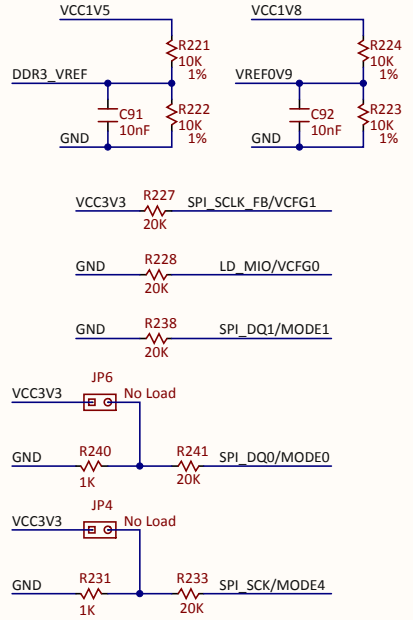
VCC1V5
R221
10K
1%
DDR3_VREF
C91
10nF
R222
10K
1%
GND

VCC1V8
R224
10K
1%
VREF0V9
C92
10nF
R223
10K
1%
GND

VCC3V3
R227
20K
SPI_SCLK_FB/VCFG1

GND
R228
20K
LD_MIO/VCFG0

GND
R238
20K
SPI_DQ1/MODE1

JP6
VCC3V3
No Load
GND
R240
1K
R241
20K
SPI_DQ0/MODE0

JP4
VCC3V3
No Load
GND
R231
1K
R233
20K
SPI_SCK/MODE4